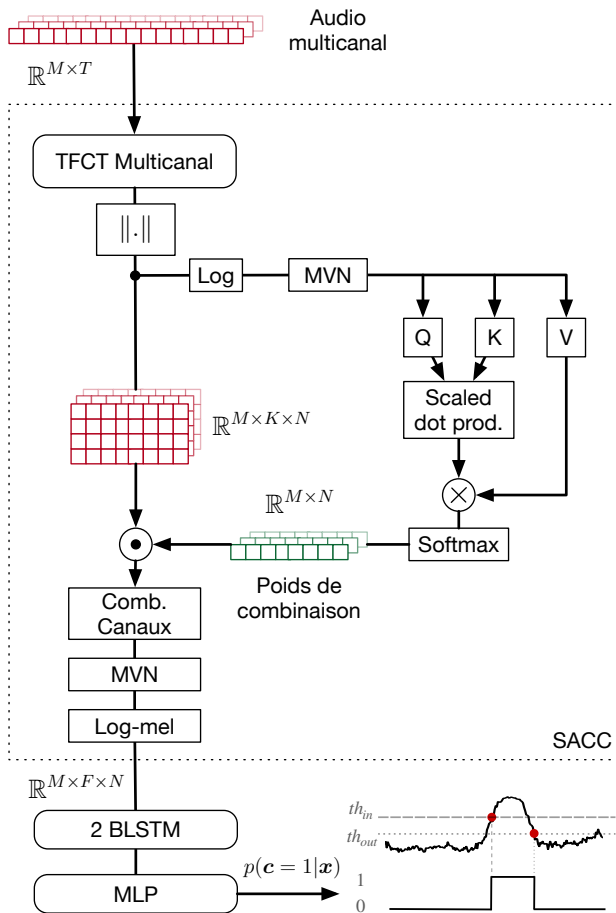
Audio multicanal

$\mathbb{R}^{M\times T}$

TFCT Multicanal

$\|.\|$

Log

MVN

Q

K

V

$\mathbb{R}^{M\times K\times N}$

Scaled dot prod.

$\otimes$

$\mathbb{R}^{M\times N}$

$\odot$

Softmax

Poids de combinaison

Comb. Canaux

MVN

Log-mel

SACC

$\mathbb{R}^{M\times F\times N}$

2 BLSTM

MLP

$p(\boldsymbol{c}=1|\boldsymbol{x})$

$th_{in}$

$th_{out}$

1

0